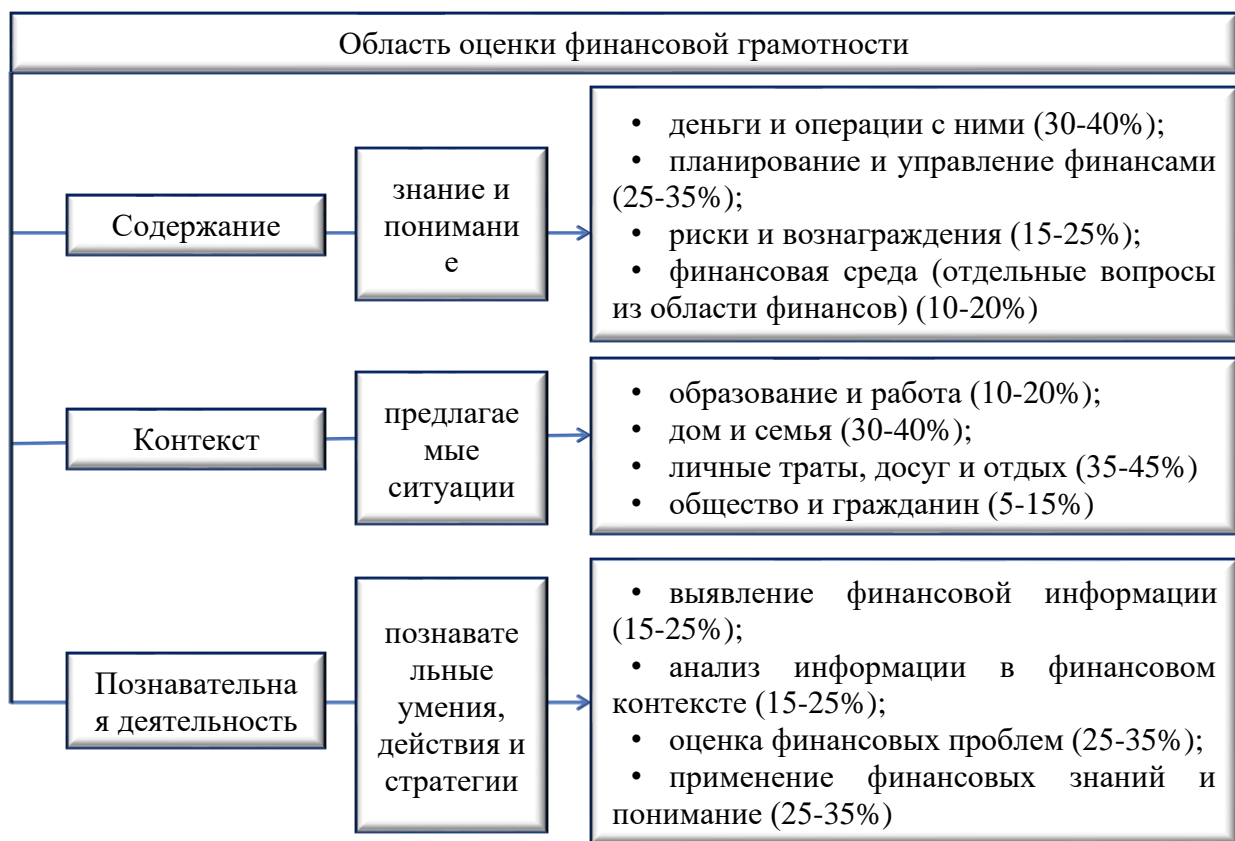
Область оценки финансовой грамотности

Содержание

знание и понимание

• деньги и операции с ними (30-40%);
• планирование и управление финансами (25-35%);
• риски и вознаграждения (15-25%);
• финансовая среда (отдельные вопросы из области финансов) (10-20%)

Контекст

предлагаемые ситуации

• образование и работа (10-20%);
• дом и семья (30-40%);
• личные траты, досуг и отдых (35-45%)
• общество и гражданин (5-15%)

Познавательная деятельность

познавательные умения, действия и стратегии

• выявление финансовой информации (15-25%);
• анализ информации в финансовом контексте (15-25%);
• оценка финансовых проблем (25-35%);
• применение финансовых знаний и понимание (25-35%)